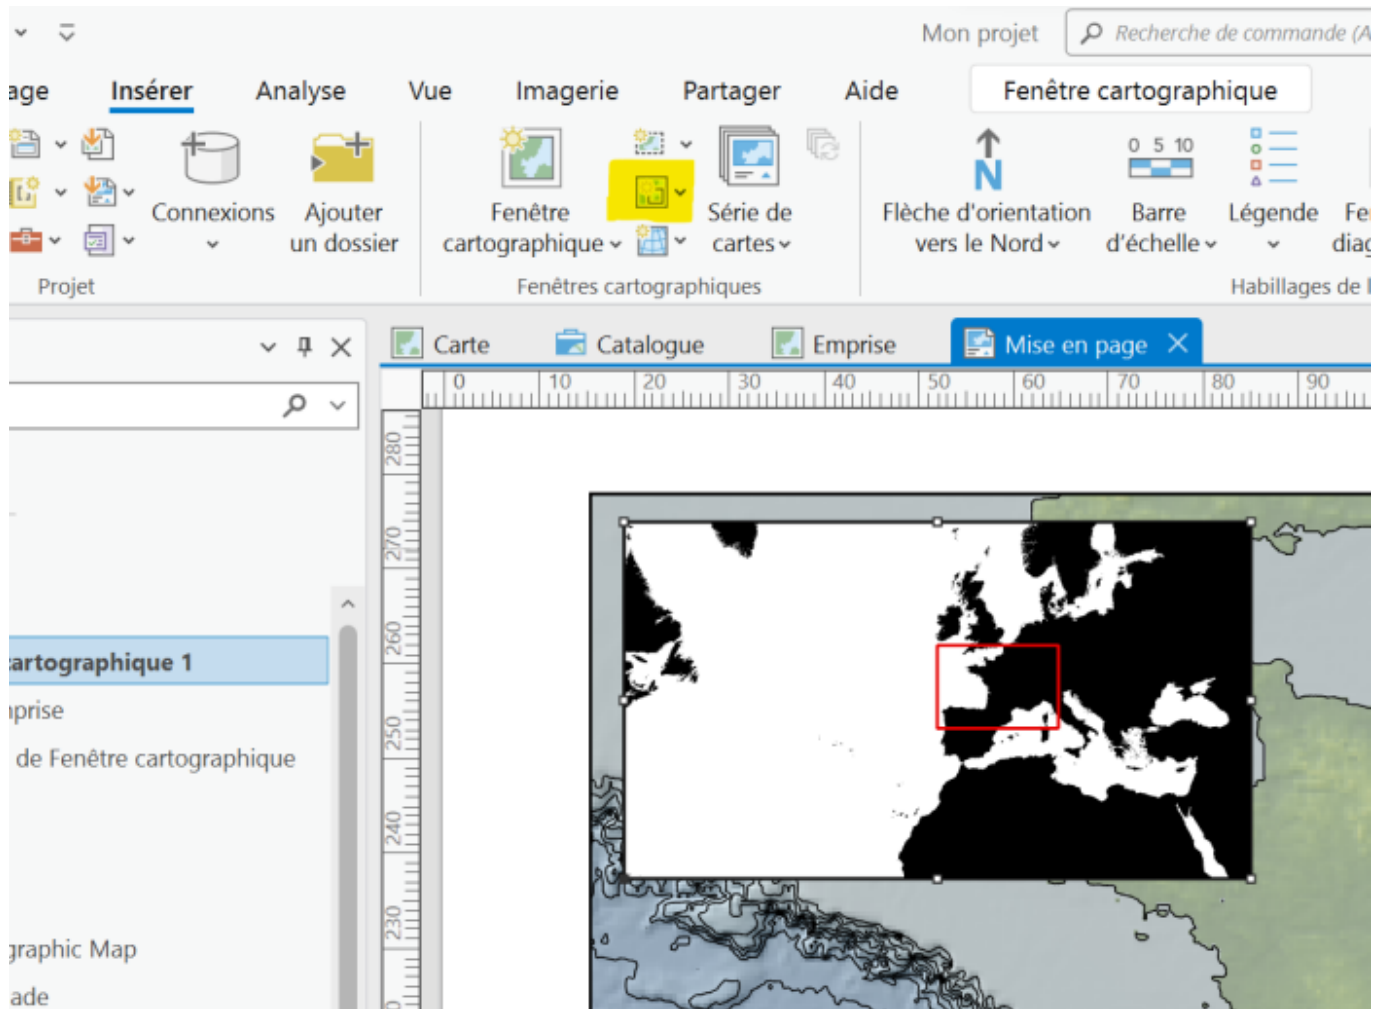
Mon projet
Recherche de commande (A

age
Insérer
Analyse
Vue
Imagerie
Partager
Aide
Fenêtre cartographique

Connexions
Ajouter un dossier
Projet

Fenêtre cartographique
Série de cartes
Fenêtres cartographiques

Flèche d'orientation vers le Nord
0 5 10
Barre d'échelle
Légende
Fe diag
Habillages de l

Carte
Catalogue
Emprise
Mise en page

0 10 20 30 40 50 60 70 80 90

280
270
260
250
240
230

artographique 1
nprise
de Fenêtre cartographique
graphic Map
ade